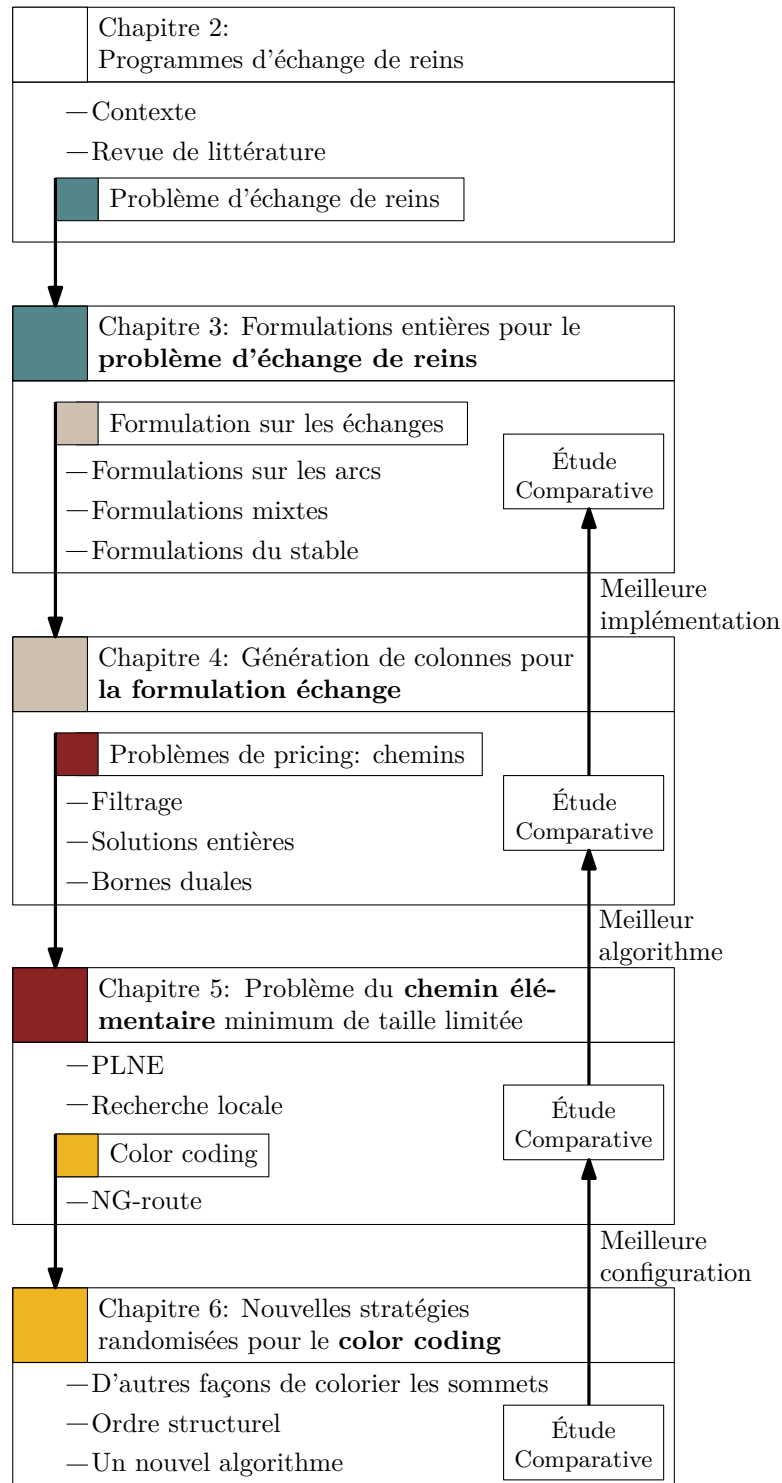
Chapitre 2:
Programmes d'échange de reins

—Contexte
—Revue de littérature
Problème d'échange de reins

Chapitre 3: Formulations entières pour le **problème d'échange de reins**

Formulation sur les échanges
—Formulations sur les arcs
—Formulations mixtes
—Formulations du stable

Étude Comparative

Meilleure implémentation

Chapitre 4: Génération de colonnes pour **la formulation échange**

Problèmes de pricing: chemins
—Filtrage
—Solutions entières
—Bornes duales

Étude Comparative

Meilleur algorithme

Chapitre 5: Problème du **chemin élémentaire** minimum de taille limitée

—PLNE
—Recherche locale
Color coding
—NG-route

Étude Comparative

Meilleure configuration

Chapitre 6: Nouvelles stratégies randomisées pour le **color coding**

—D'autres façons de colorier les sommets
—Ordre structurel
—Un nouvel algorithme

Étude Comparative